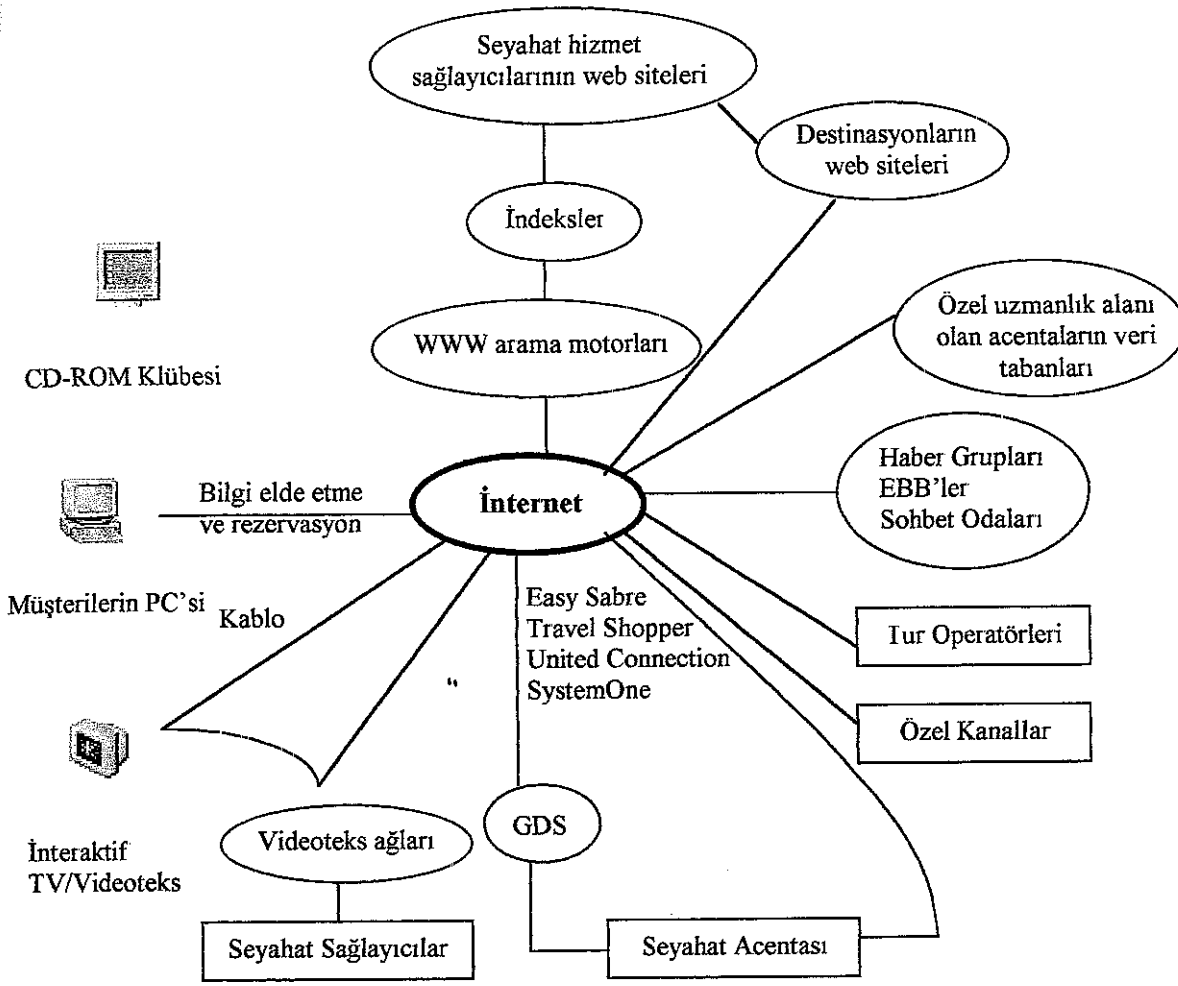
Seyahat hizmet sağlayıcılarının web siteleri

Destinasyonların web siteleri

İndeksler

WWW arama motorları

CD-ROM Klübesi

Özel uzmanlık alanı olan acentaların veri tabanları

Bilgi elde etme ve rezervasyon

İnternet

Haber Grupları
EBB'ler
Sohbet Odaları

Müşterilerin PC'si

Kablo

Easy Sabre
Travel Shopper
United Connection
SystemOne

Tur Operatörleri

Özel Kanallar

İnteraktif TV/Videoteks

Videoteks ağları

GDS

Seyahat Sağlayıcılar

Seyahat Acentası